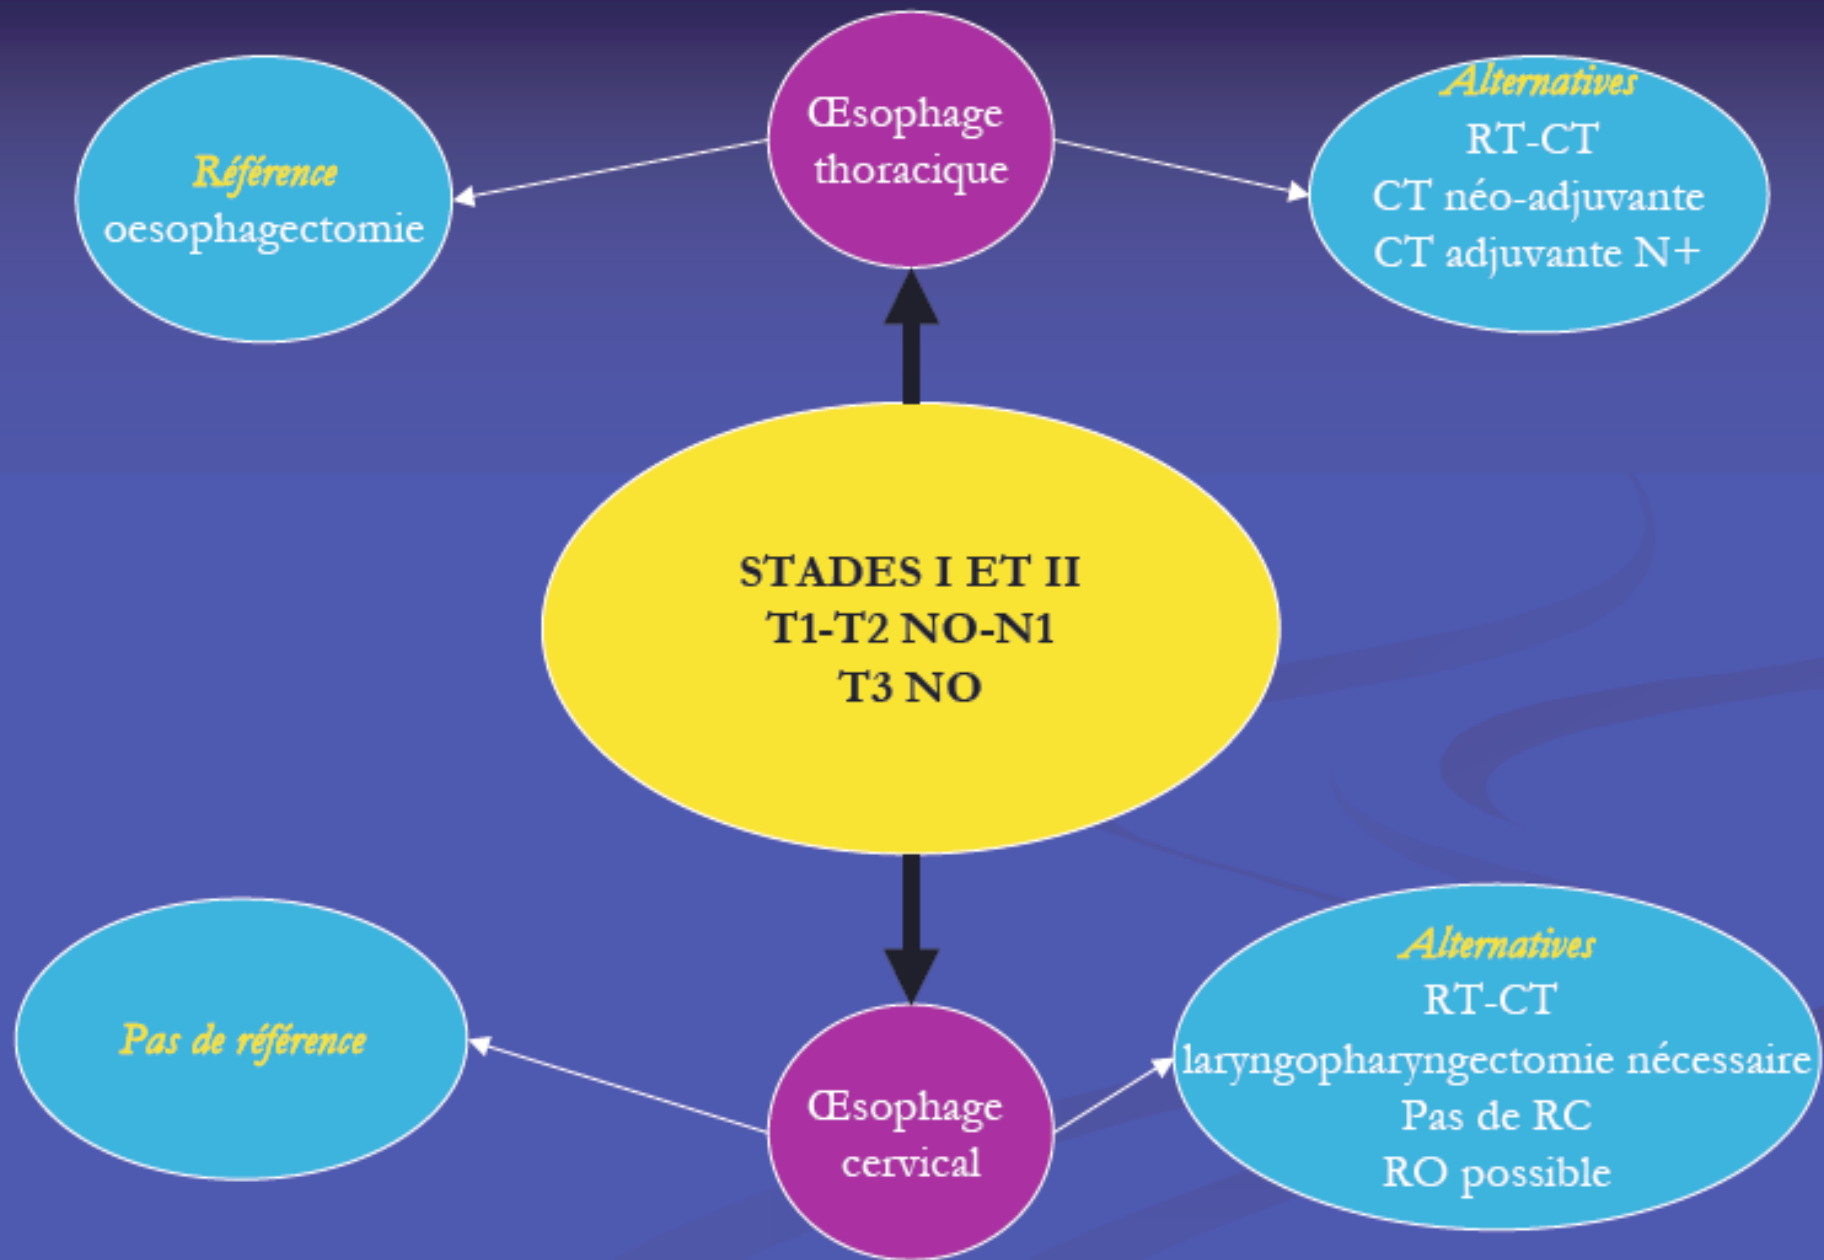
Référence
oesophagectomie

Œsophage
thoracique

Alternatives
RT-CT
CT néo-adjuvante
CT adjuvante N+

STADES I ET II
T1-T2 NO-N1
T3 NO

Pas de référence

Œsophage
cervical

Alternatives
RT-CT
laryngopharyngectomie nécessaire
Pas de RC
RO possible